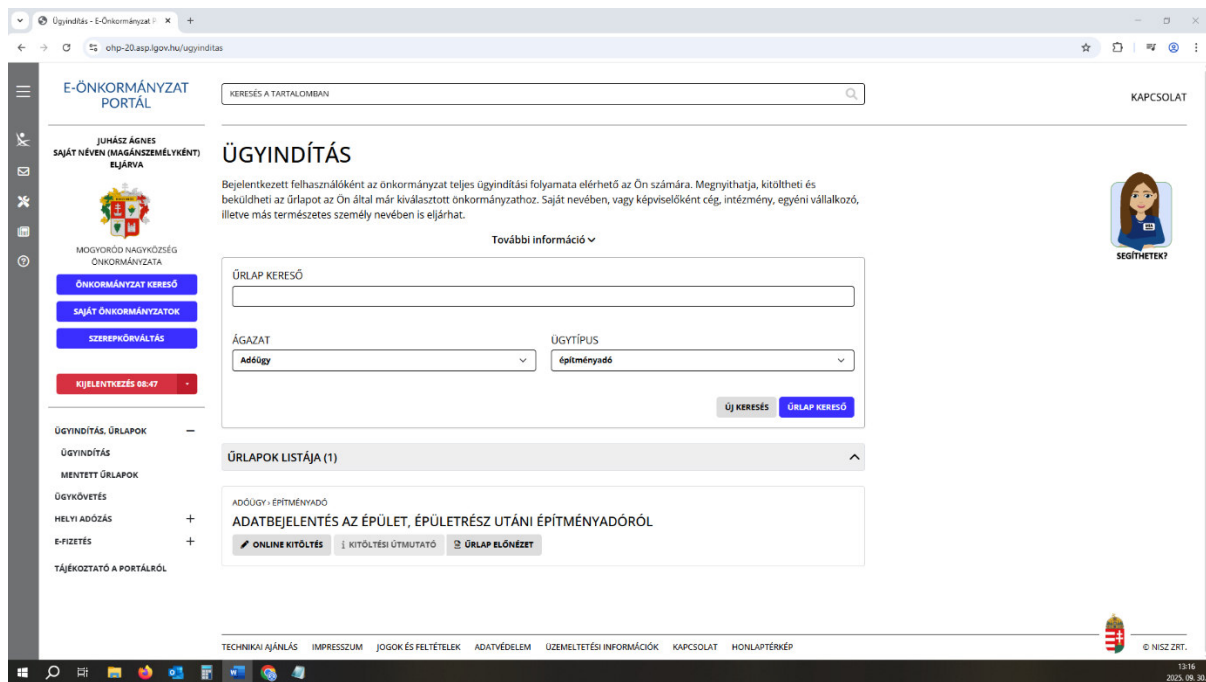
Ügyindítás - E-Önkormányzat P ×

ohp-20.asp.lgov.hu/ugyinditas

E-ÖNKORMÁNYZAT PORTÁL

KERESÉS A TARTALOMBAN

KAPCSOLAT

JUHÁSZ ÁGNES
SAJÁT NÉVEN (MAGÁNSZEMÉLYKÉNT) ELJÁRVA

MOGYORÓD NAGYKÖZSÉG ÖNKORMÁNYZATA

ÖNKORMÁNYZAT KERESŐ

SAJÁT ÖNKORMÁNYZATOK

SZEREPKÖRVÁLTÁS

KIJELENTKEZÉS 08:47

ÜGYINDÍTÁS, ŰRLAPOK

ÜGYINDÍTÁS

MENTETT ŰRLAPOK

ÜGYKÖVETÉS

HELYI ADÓZÁS

E-FIZETÉS

TÁJÉKOZTATÓ A PORTÁLRÓL

ÜGYINDÍTÁS

Bejelentkezett felhasználóként az önkormányzat teljes ügyindítási folyamata elérhető az Ön számára. Megnyithatja, kitöltheti és beküldheti az űrlapot az Ön által már kiválasztott önkormányzathoz. Saját nevében, vagy képviselőként cég, intézmény, egyéni vállalkozó, illetve más természetes személy nevében is eljárhat.

További információ

SEGÍTHETEK?

ŰRLAP KERESŐ

ÁGAZAT
Adóügy

ÜGYTÍPUS
építményadó

ÚJ KERESÉS
ŰRLAP KERESŐ

ŰRLAPOK LISTÁJA (1)

ADÓÜGY » ÉPÍTMÉNYADÓ
ADATBEJELENTÉS AZ ÉPÜLET, ÉPÜLETRÉSZ UTÁNI ÉPÍTMÉNYADÓRÓL

ONLINE KITÖLTÉS
KITÖLTÉSI ÚTMUTATÓ
ŰRLAP ELŐNÉZET

TECHNIKAI AJÁNLÁS IMPRESSZUM JOGOK ÉS FELTÉTELEK ADATVÉDELEM ÜZEMELTETÉSI INFORMÁCIÓK KAPCSOLAT HONLAPTÉRKÉP

© NISZ ZRT.

13:16
2025. 09. 30.